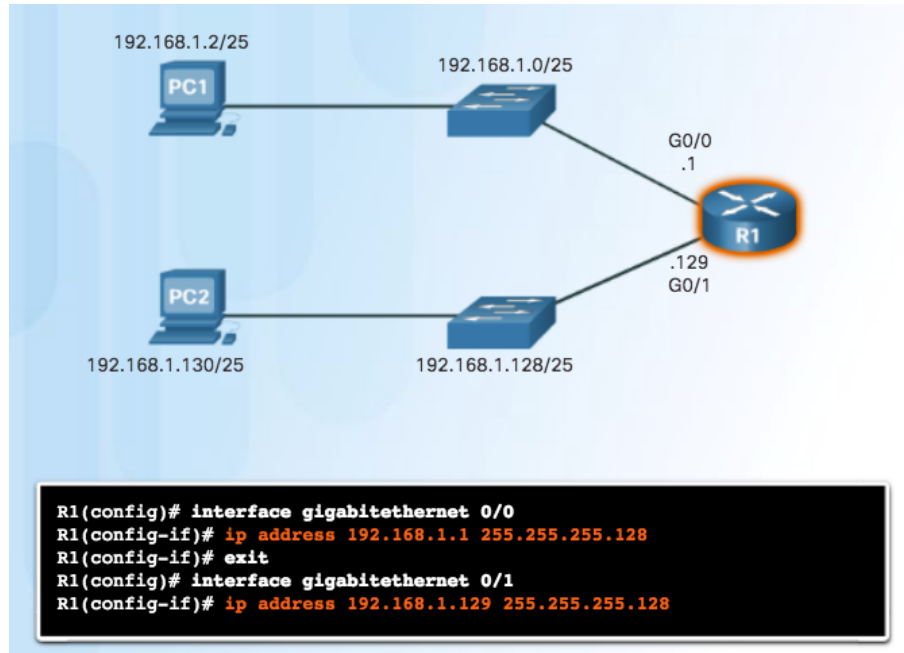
192.168.1.2/25

PC1

192.168.1.0/25

G0/0
.1

R1

.129
G0/1

PC2

192.168.1.130/25

192.168.1.128/25

R1(config)# interface gigabitethernet 0/0
R1(config-if)# ip address 192.168.1.1 255.255.255.128
R1(config-if)# exit
R1(config)# interface gigabitethernet 0/1
R1(config-if)# ip address 192.168.1.129 255.255.255.128